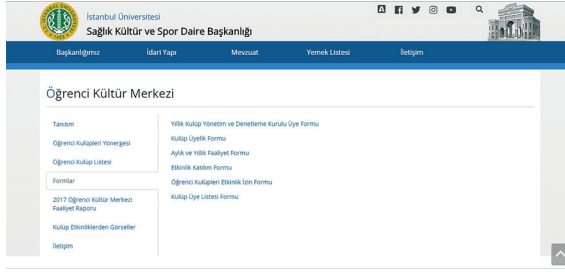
İstanbul Üniversitesi
Sağlık Kültür ve Spor Daire Başkanlığı

Başkanlığımız
İdari Yapı
Mevzuat
Yemek Listesi
İletişim

Öğrenci Kültür Merkezi

Tanıtım
Öğrenci Kulüpleri Yönergesi
Öğrenci Kulüp Listesi
Formlar
2017 Öğrenci Kültür Merkezi Faaliyet Raporu
Kulüp Etkinliklerden Görseller
İletişim

Yıllık Kulüp Yönetim ve Denetleme Kurulu Üye Formu
Kulüp Üyelik Formu
Aylık ve Yıllık Faaliyet Formu
Etkinlik Katılım Formu
Öğrenci Kulüpleri Etkinlik İzin Formu
Kulüp Üye Listesi Formu